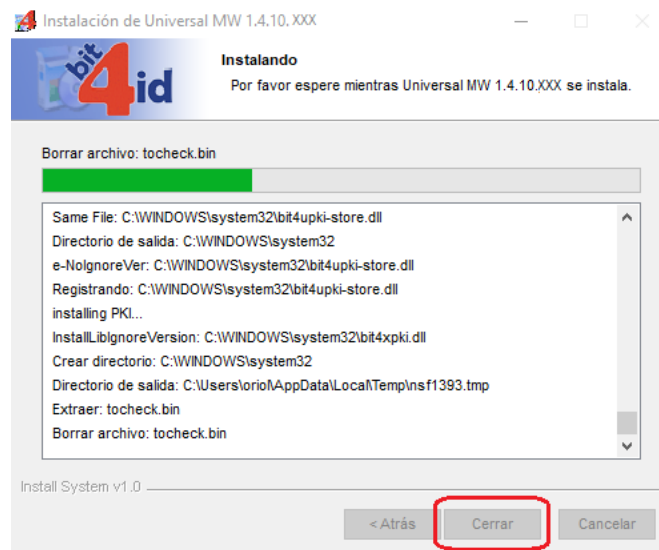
Instalación de Universal MW 1.4.10.XXX

bit4id

Instalando

Por favor espere mientras Universal MW 1.4.10.XXX se instala.

Borrar archivo: tocheck.bin

Same File: C:\WINDOWS\system32\bit4upki-store.dll
Directorio de salida: C:\WINDOWS\system32
e-NoIgnoreVer: C:\WINDOWS\system32\bit4upki-store.dll
Registrando: C:\WINDOWS\system32\bit4upki-store.dll
installing PKI...
InstallLibIgnoreVersion: C:\WINDOWS\system32\bit4xpki.dll
Crear directorio: C:\WINDOWS\system32
Directorio de salida: C:\Users\oriol\AppData\Local\Temp\nsf1393.tmp
Extraer: tocheck.bin
Borrar archivo: tocheck.bin

Install System v1.0

< Atrás | Cerrar | Cancelar